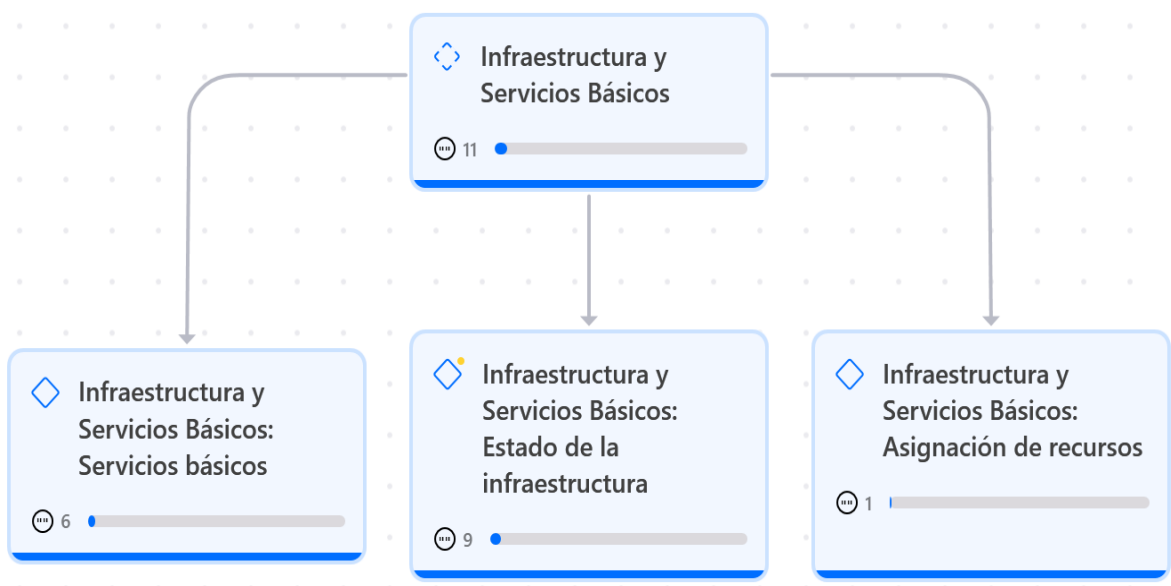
Infraestructura y Servicios Básicos

11

Infraestructura y Servicios Básicos: Servicios básicos

6

Infraestructura y Servicios Básicos: Estado de la infraestructura

9

Infraestructura y Servicios Básicos: Asignación de recursos

1